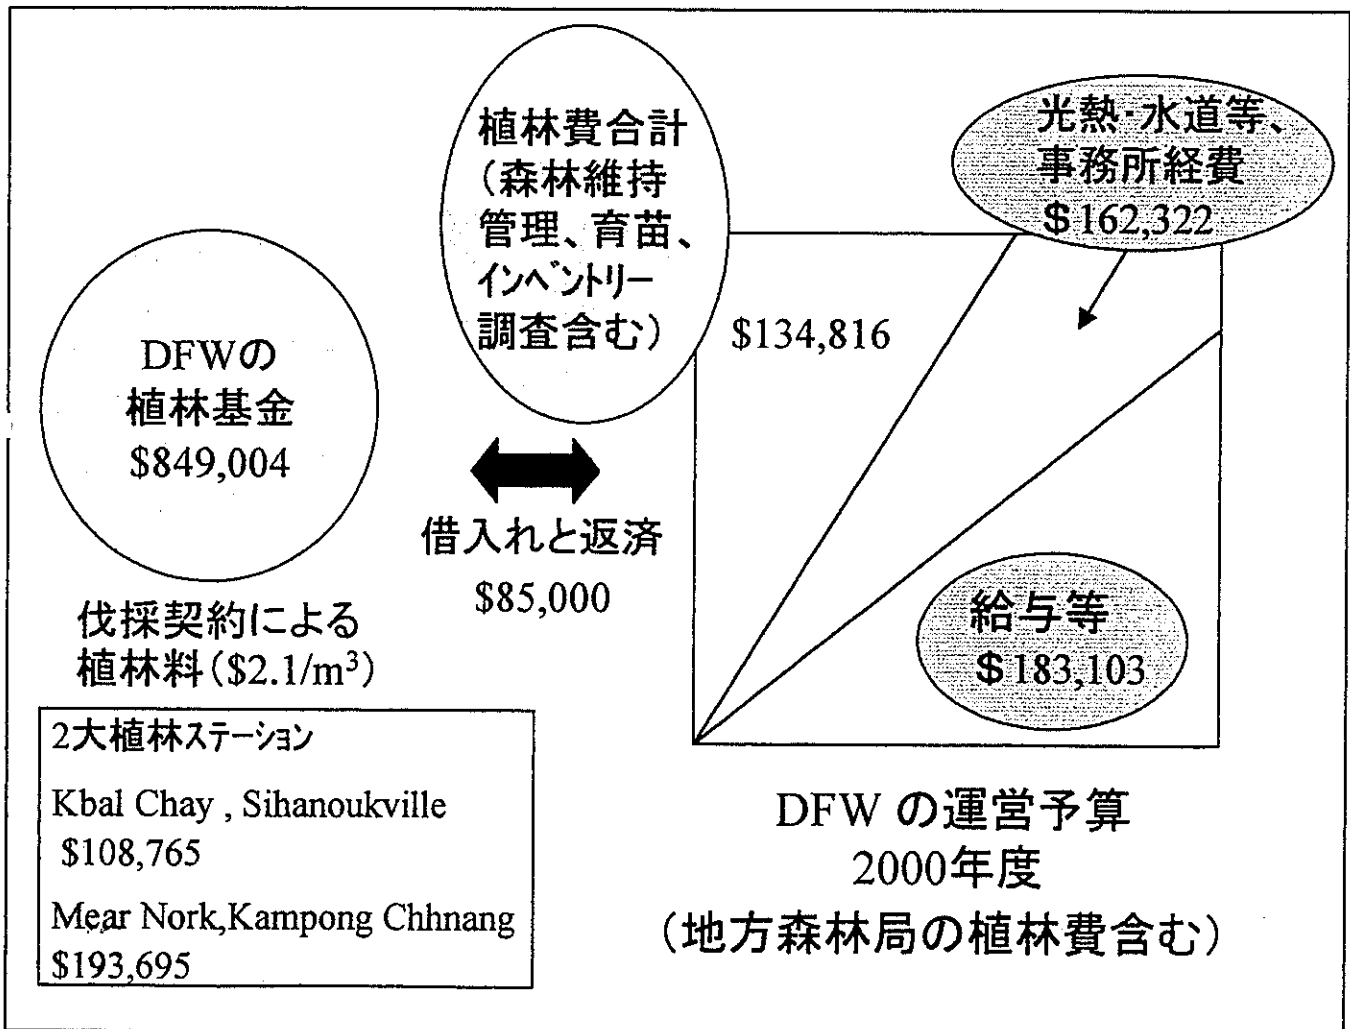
植林費合計
(森林維持管理、育苗、インベントリー調査含む)

光熱･水道等、
事務所経費
＄162,322

$134,816

DFWの
植林基金
$849,004

借入れと返済
$85,000

伐採契約による
植林料($2.1/m$^3$)

給与等
＄183,103

2大植林ステーション

Kbal Chay , Sihanoukville
$108,765

Mear Nork,Kampong Chhnang
$193,695

DFW の運営予算
2000年度
(地方森林局の植林費含む)